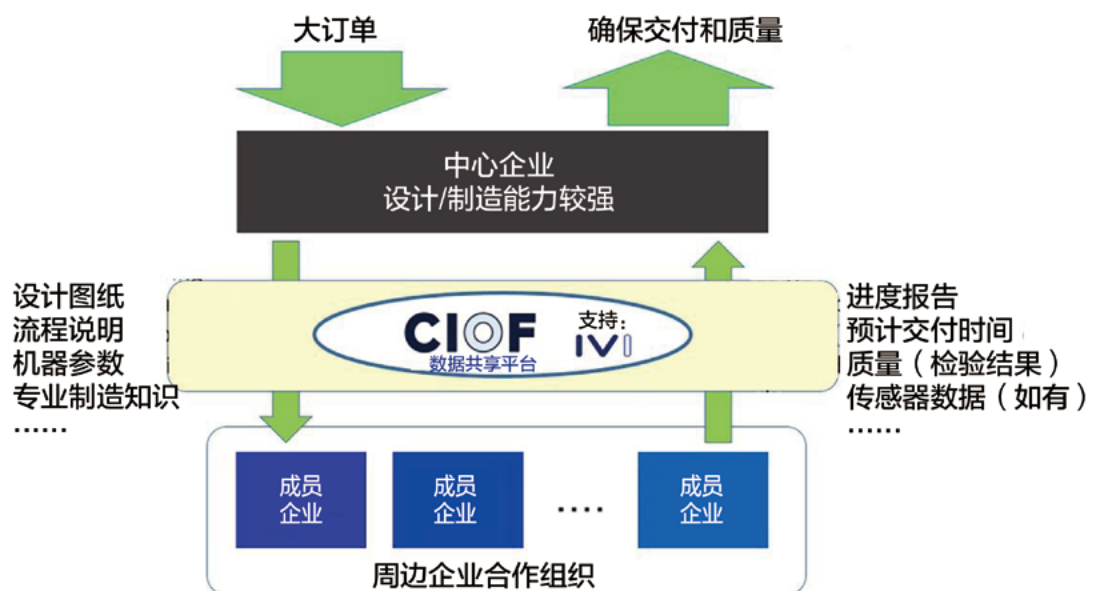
大订单

确保交付和质量

中心企业
设计/制造能力较强

设计图纸
流程说明
机器参数
专业制造知识
……

CIOF
数据共享平台

支持：
IVI

进度报告
预计交付时间
质量（检验结果）
传感器数据（如有）
……

成员
企业

成员
企业

····

成员
企业

周边企业合作组织